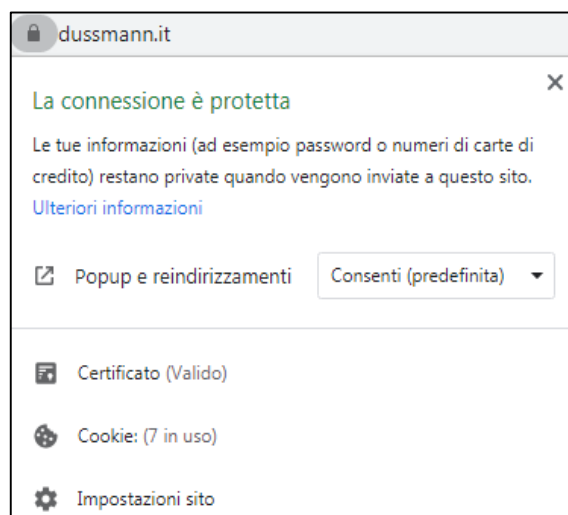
dussmann.it

×

La connessione è protetta

Le tue informazioni (ad esempio password o numeri di carte di credito) restano private quando vengono inviate a questo sito. Ulteriori informazioni

Popup e reindirizzamenti

Consenti (predefinita)

Certificato (Valido)

Cookie: (7 in uso)

Impostazioni sito